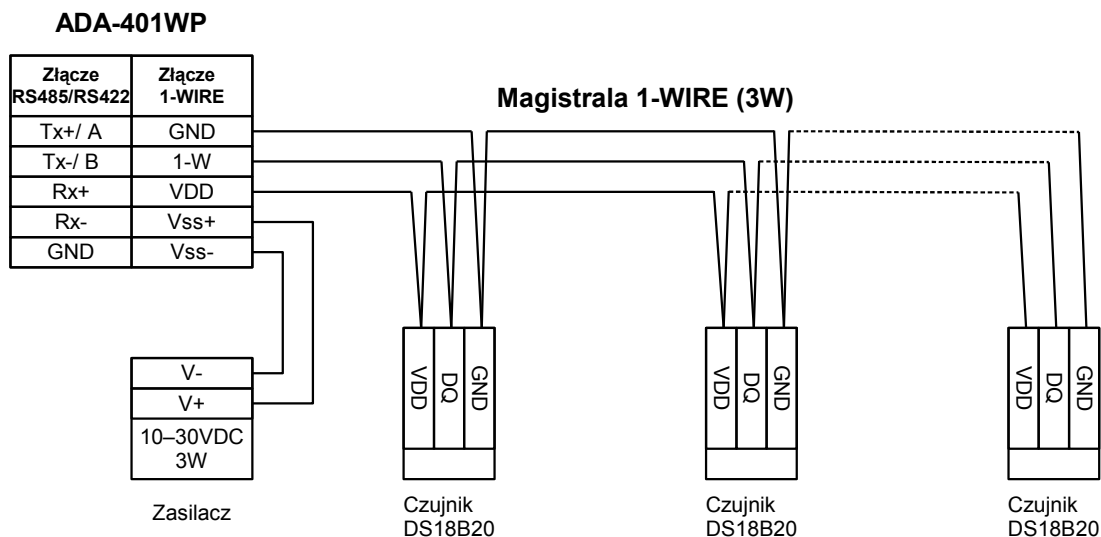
ADA-401WP

| Złącze RS485/RS422 | Złącze 1-WIRE |
|---|---|
| Tx+/ A | GND |
| Tx-/ B | 1-W |
| Rx+ | VDD |
| Rx- | Vss+ |
| GND | Vss- |

Magistrala 1-WIRE (3W)

V-
V+
10–30VDC 3W

Zasilacz

VDD DQ GND

Czujnik DS18B20

VDD DQ GND

Czujnik DS18B20

VDD DQ GND

Czujnik DS18B20